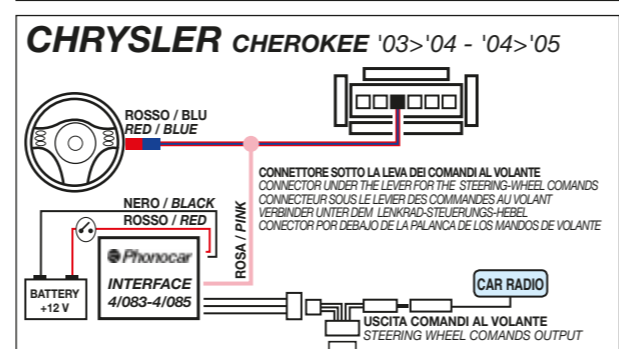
CHRYSLER CHEROKEE '03>'04 - '04>'05

ROSSO / BLU
RED / BLUE

CONNETTORE SOTTO LA LEVA DEI COMANDI AL VOLANTE
CONNECTOR UNDER THE LEVER FOR THE STEERING-WHEEL COMANDS
CONNECTEUR SOUS LE LEVIER DES COMMANDES AU VOLANT
VERBINDER UNTER DEM LENKRAD-STEUERUNGS-HEBEL
CONECTOR POR DEBAJO DE LA PALANCA DE LOS MANDOS DE VOLANTE

NERO / BLACK
ROSSO / RED

ROSA / PINK

BATTERY
+12 V

Phonocar
INTERFACE
4/083-4/085

CAR RADIO

USCITA COMANDI AL VOLANTE
STEERING WHEEL COMANDS OUTPUT